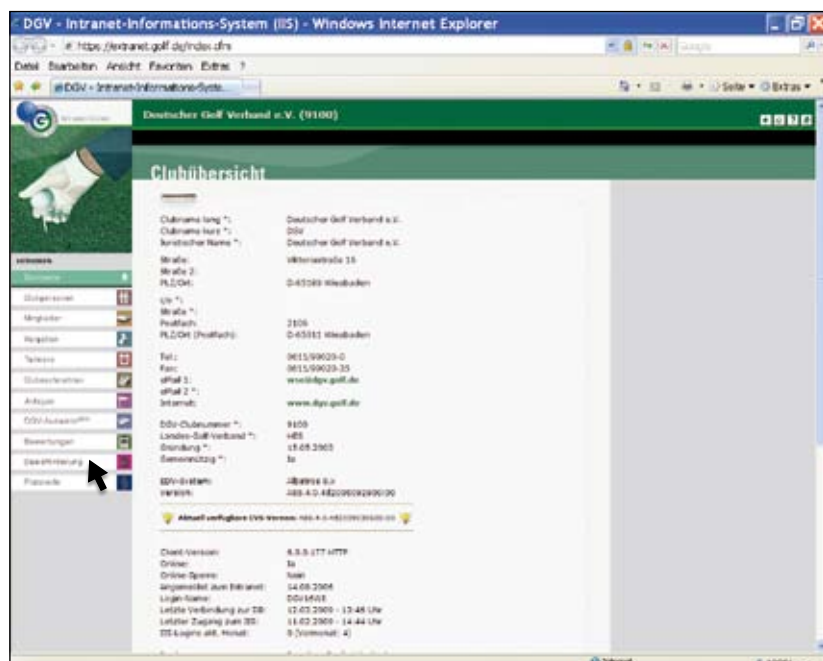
DGV - Intranet-Informations-System (IIS) - Windows Internet Explorer

https://extranet.golf.de/index.cfm

Datei Bearbeiten Ansicht Favoriten Extras ?

DGV - Intranet-Informations-Syste...

Seite ▾ Extras ▾

Deutscher Golf Verband e.V. (9100)

Clubübersicht

| | |
|---|---|
| Clubname lang *: | Deutscher Golf Verband e.V. |
| Clubname kurz *: | DGV |
| Juristischer Name *: | Deutscher Golf Verband e.V. |
| Straße: | Viktoriastraße 16 |
| Straße 2: | |
| PLZ/Ort: | D-65189 Wiesbaden |
| c/o *: | |
| Straße *: | |
| Postfach: | 2106 |
| PLZ/Ort (Postfach): | D-65011 Wiesbaden |
| Tel.: | 0611/99020-0 |
| Fax: | 0611/99020-35 |
| eMail 1: | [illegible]@dgv.golf.de |
| eMail 2 *: | |
| Internet: | www.dgv.golf.de |
| DGV-Clubnummer *: | 9100 |
| Landes-Golf-Verband *: | HES |
| Gründung *: | 15.08.1965 |
| Gemeinnützig *: | Ja |
| EDV-System: | Albatros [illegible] |
| Version: | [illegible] |

Aktuell verfügbare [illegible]-Version: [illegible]

| | |
|---|---|
| Client-Version: | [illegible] |
| Online: | Ja |
| Online-Sperre: | Nein |
| Angemeldet zum Intranet: | 14.08.2006 |
| Login-Name: | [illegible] |
| Letzte Verbindung zur DB: | 12.02.2009 - 13:48 Uhr |
| Letzter Zugang zum IIS: | 11.02.2009 - 14:44 Uhr |
| IIS-Logins akt. Monat: | 5 (Vormonat: 4) |

Übersicht
Clubpersonal
Mitglieder
Vorgaben
Turniere
Clubnachrichten
Anlagen
DGV-Ausweis
Bewertungen
Geschäftsleitung
Passwörter

Internet